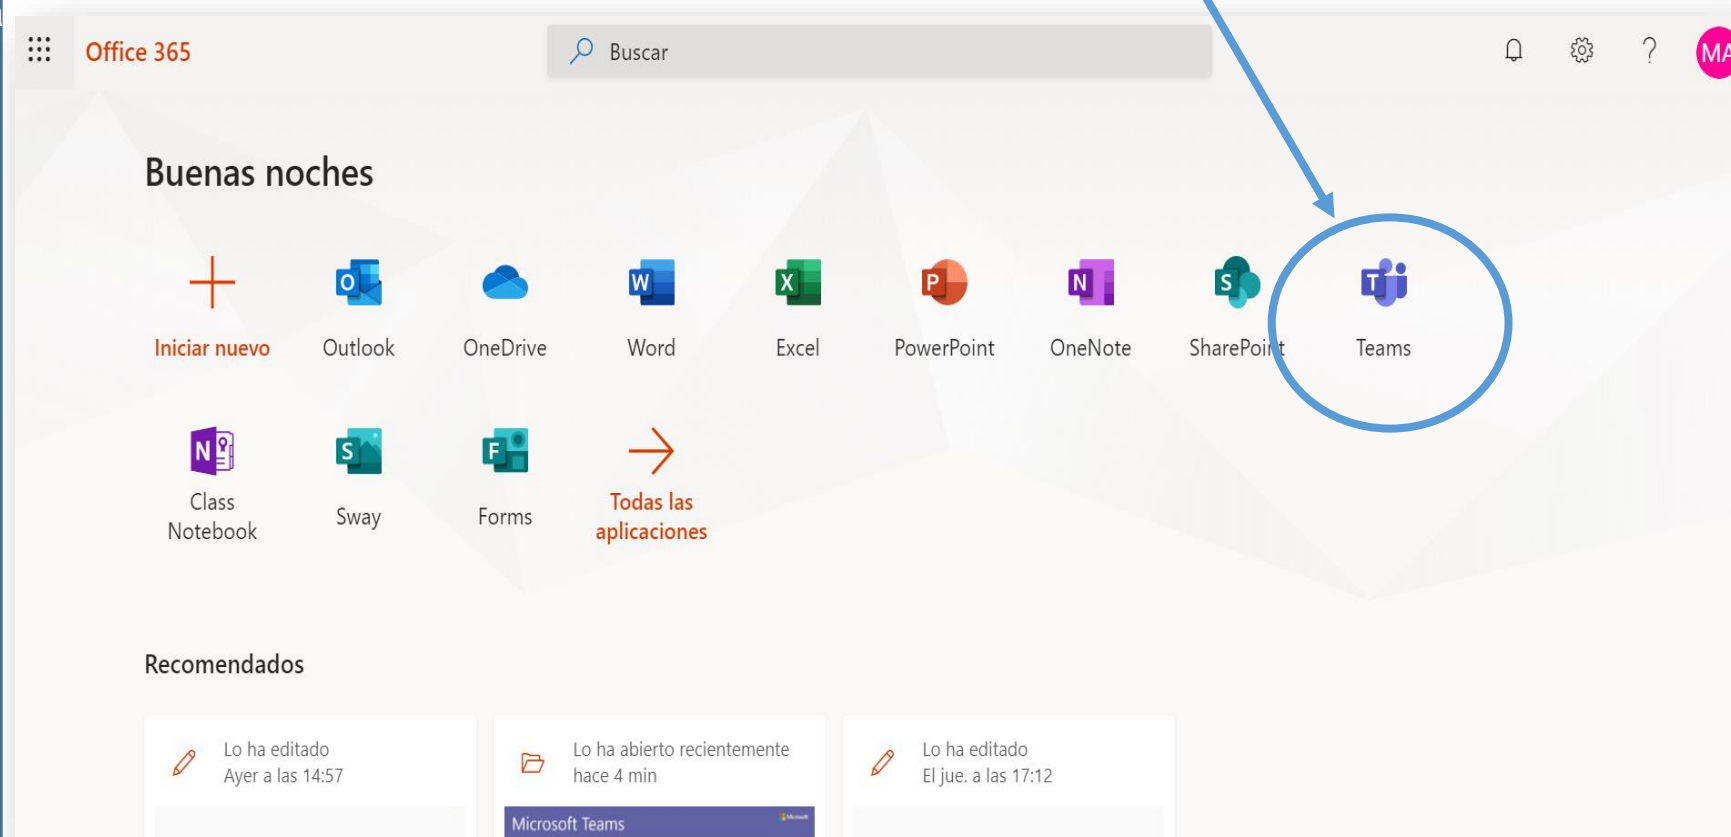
Office 365

Buscar

MA

Buenas noches

Iniciar nuevo

Outlook

OneDrive

Word

Excel

PowerPoint

OneNote

SharePoi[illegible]t

Teams

Class Notebook

Sway

Forms

Todas las aplicaciones

Recomendados

Lo ha editado
Ayer a las 14:57

Lo ha abierto recientemente
hace 4 min

Microsoft Teams

Lo ha editado
El jue. a las 17:12